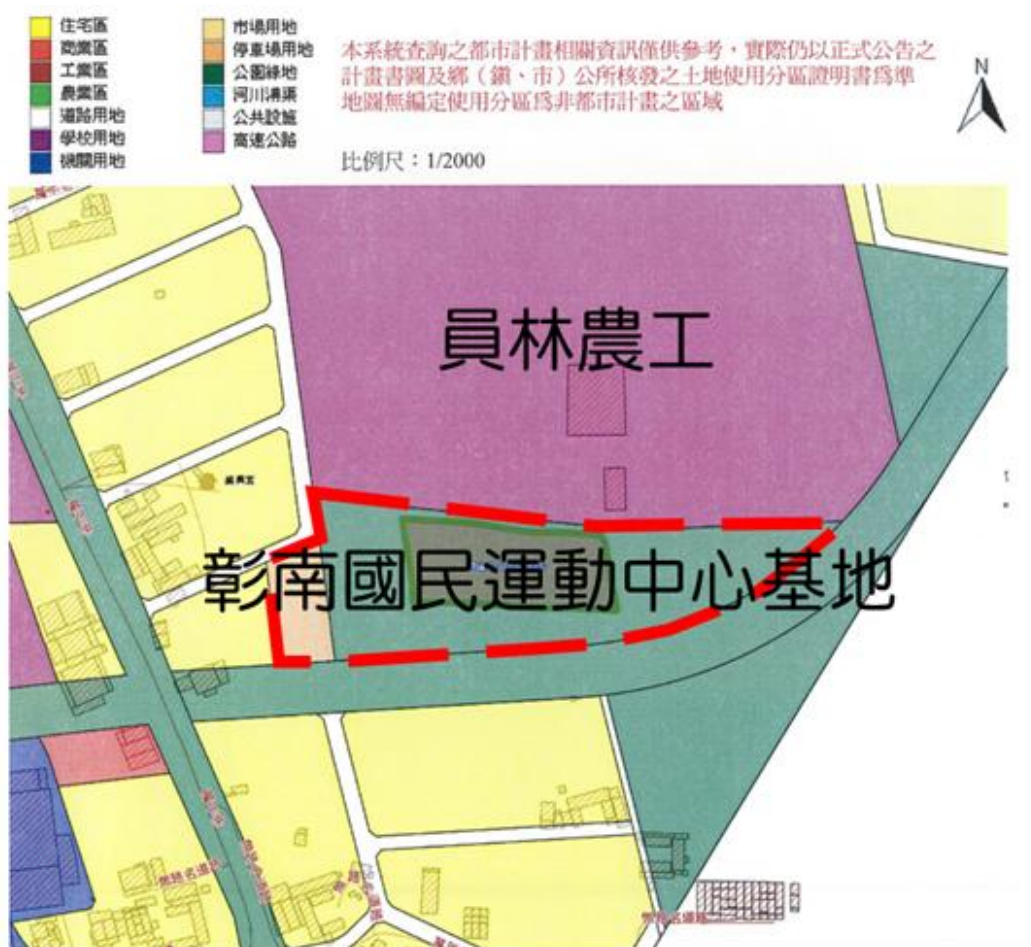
住宅區
商業區
工業區
農業區
道路用地
學校用地
機關用地

市場用地
停車場用地
公園綠地
河川溝渠
公共設施
高速公路

本系統查詢之都市計畫相關資訊僅供參考，實際仍以正式公告之計畫書圖及鄉（鎮、市）公所核發之土地使用分區證明書爲準
地圖無編定使用分區爲非都市計畫之區域

N

比例尺：1/2000

員林農工

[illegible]

彰南國民運動中心基地

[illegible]

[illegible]